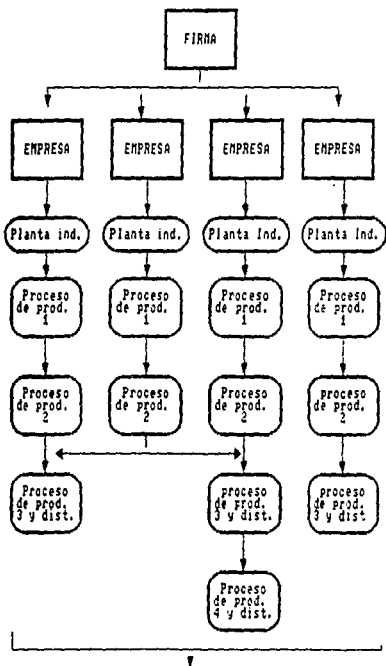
FIRMA

EMPRESA

Planta ind.

Proceso de prod. 1

Proceso de prod. 2

Proceso de prod. 3 y dist.

EMPRESA

Planta ind.

Proceso de prod. 1

Proceso de prod. 2

EMPRESA

Planta Ind.

Proceso de prod. 1

Proceso de prod. 2

proceso de prod. 3 y dist.

Proceso de prod. 4 y dist.

EMPRESA

Planta Ind.

Proceso de prod. 1

proceso de prod. 2

proceso de prod. 3 y dist